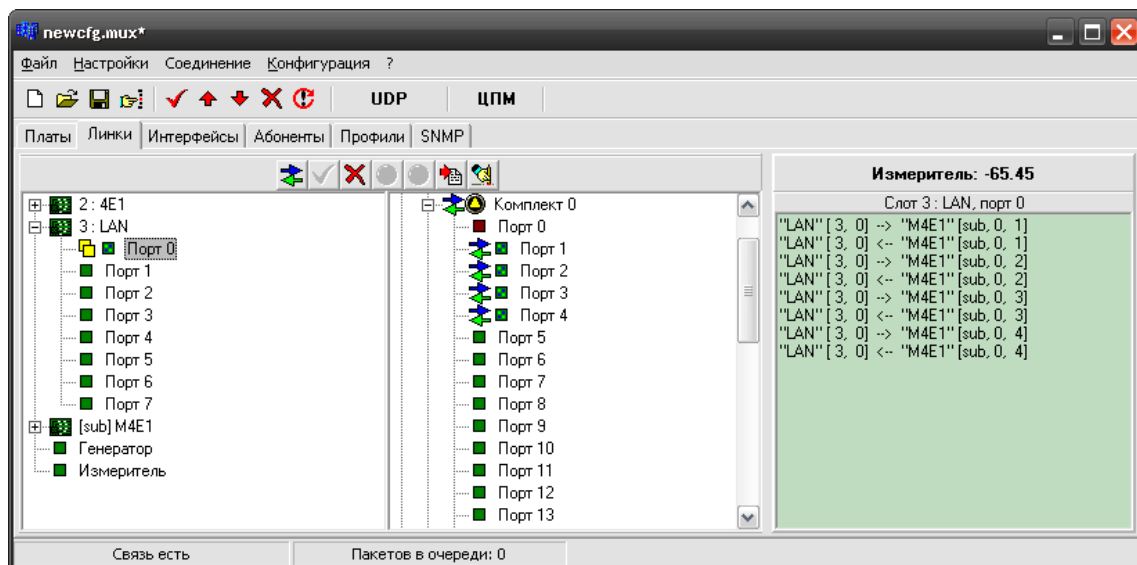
newcfg.mux*

Файл Настройки Соединение Конфигурация ?

UDP ЦПМ

Платы Линки Интерфейсы Абоненты Профили SNMP

2 : 4E1
3 : LAN
Порт 0
Порт 1
Порт 2
Порт 3
Порт 4
Порт 5
Порт 6
Порт 7
[sub] M4E1
Генератор
Измеритель

Комплект 0
Порт 0
Порт 1
Порт 2
Порт 3
Порт 4
Порт 5
Порт 6
Порт 7
Порт 8
Порт 9
Порт 10
Порт 11
Порт 12
Порт 13

Измеритель: -65.45

Слот 3 : LAN, порт 0

"LAN" [ 3, 0] --> "M4E1" [sub, 0, 1]
"LAN" [ 3, 0] <-- "M4E1" [sub, 0, 1]
"LAN" [ 3, 0] --> "M4E1" [sub, 0, 2]
"LAN" [ 3, 0] <-- "M4E1" [sub, 0, 2]
"LAN" [ 3, 0] --> "M4E1" [sub, 0, 3]
"LAN" [ 3, 0] <-- "M4E1" [sub, 0, 3]
"LAN" [ 3, 0] --> "M4E1" [sub, 0, 4]
"LAN" [ 3, 0] <-- "M4E1" [sub, 0, 4]

Связь есть
Пакетов в очереди: 0